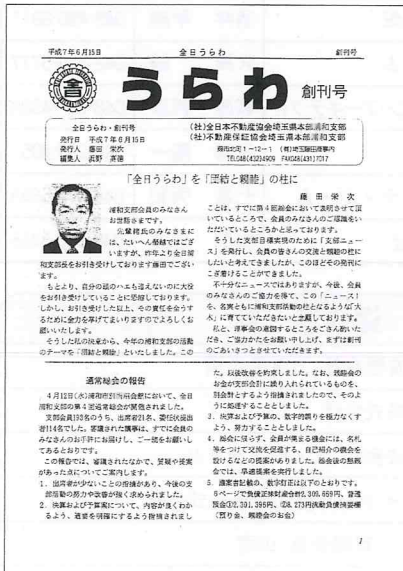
平成7年6月15日　全日うらわ　創刊号

うらわ 創刊号

全日うらわ・創刊号
発行日　平成7年6月15日
発行人　藤田 栄次
編集人　浜野 彦徳

(社)全日本不動産協会埼玉県本部浦和支部
(社)不動産保証協会埼玉県本部浦和支部
浦和市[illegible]1-12-1 (有)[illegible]
TEL048(832)4909 FAX048(831)7217

「全日うらわ」を「団結と親睦」の柱に

藤田 栄次

浦和支部会員のみなさんお世話さまです。

先輩諸兄のみなさまには、たいへん御苦労さまでございます。昨年より全日浦和支部長をお引き受けしております藤田でございます。

もとより、自分の狙いへもたてないなのに大役をお引き受けしていることに恐縮しております。しかし、お引き受けした以上、その責任を全うするためにがんばってまいりますのでよろしくお願いいたします。

そうした私の気持から、今年の浦和支部の活動のテーマを「団結と親睦」といたしました。このことは、すでに第4回総会において表明させて頂いていることでして、会員のみなさんのご理解をいただいていることと思っております。

そうした支部目標実現のために「支部ニュース」を発行し、会員の皆さんの交流と親睦の場にしたいと考えてまいりました。このほどその発刊にご審議することができました。

不十分なニュースではありますが、今後、会員のみなさんのご協力を得て、この「ニュース」を、名実ともに浦和支部活動のたよりとなるような"大木"に育てていただきたいと念願しております。

私と、理事会の運営するところをご了承しいただき、ご協力かたをお願い申し上げ、まずは創刊のごあいさつとさせていただきます。

通常総会の報告

4月18日(火)浦和市浦和商会館において、全日浦和支部の第4回通常総会が開催されました。

支部会員193名のうち、出席者81名、委任状提出者114名でした。事務局された議事は、すでに会員のみなさんのお手許にお届けし、一読をお願いしてあるとおりです。

この報告では、審議されなかで、質疑や提案があったなかについてご案内します。

1．出席者が少ないことの指摘があり、今後の支部運営の努力や改善が強く求められました。

2．決算および予算案について、内容が良くわかるよう、運営を明瞭にするよう指摘されました。残波収益等を拡張しました。なお、残総会のお金が支部会計に繰り入れられているものを、別会計とするよう指摘されましたので、そのように処理することとしました。

3．決算および予算に、会計約書を報告なくするよう、努力することとしました。

4．総会に限らず、会員が集まる機会には、名札等をつけて交流を促進する。自己紹介の機会を設けるなどの提案がありました。総会後の懇親会では、早速提案を実行しました。

5．議案を記載の、数字の訂正は以下のとおりです。6ページで負債総額の合計2,306,659円、普通預金①3,031,396円、②8,273円（決算報告書）（預り金、繰越金のお金）

1